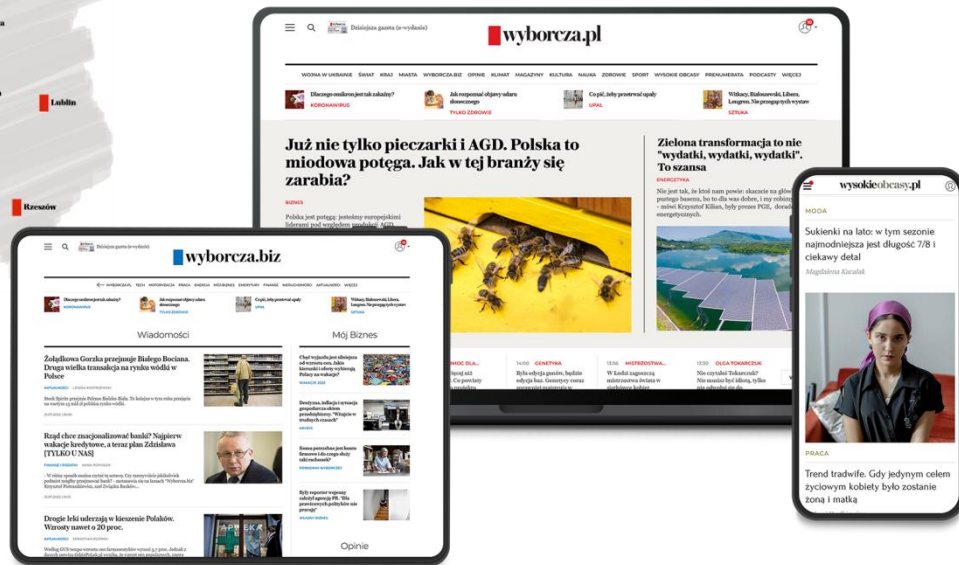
Lublin

Rzeszów

Dzisiejsza gazeta (e-wydanie)

wyborcza.pl

WOJNA W UKRAINIE ŚWIAT KRAJ MIASTA WYBORCZA.BIZ OPINIE KLIMAT MAGAZYNY KULTURA NAUKA ZDROWIE SPORT WYSOKIE OBCASY PRENUMERATA PODCASTY WIĘCEJ

Dlaczego omikron jest tak zakaźny?
KORONAWIRUS

Jak rozpoznać objawy udaru słonecznego
TYLKO ZDROWIE

Co pić, żeby przetrwać upały
UPAŁ

Witkacy, Białoszewski, Libera, Lengren. Nie przegap tych wystaw
SZTUKA

Już nie tylko pieczarki i AGD. Polska to miodowa potęga. Jak w tej branży się zarabia?

BIZNES

Polska jest potęgą: jesteśmy europejskim liderem pod względem produkcji AGD

Zielona transformacja to nie "wydatki, wydatki, wydatki". To szansa

ENERGETYKA

Nie jest tak, że ktoś nam powie: skaczcie na głęboką wodę do pustego basenu, bo to dla was dobre, i my robimy - mówi Krzysztof Kilian, były prezes PGE, doradca energetycznych.

14:00 GENETYKA
Była sobie gatunek, będzie była baz. Genetycy oraz

13:50 MISTRZOSTWA...
W Łodzi zagoszczą mistrzostwa świata w

13:50 OLGA TOKARCZUK
Nie czytałeś Tokarczuk? Nie musisz być idiotą, tylko

Dzisiejsza gazeta (e-wydanie)

wyborcza.biz

WYBORCZA.PL TECH MOTORYZACJA PRACA ENERGIA MÓJ BIZNES EMERYTURY FINANSE NIERUCHOMOŚCI AKTUALNOŚCI WIĘCEJ

Wiadomości

Żołądkowa Gorzka przejmuje Białego Bociana. Druga wielka transakcja na rynku wódki w Polsce

Rząd chce znacjonalizować banki? Najpierw wakacje kredytowe, a teraz plan Zdzisława [TYLKO U NAS]

Drogie leki uderzają w kieszenie Polaków. Wzrosty nawet o 20 proc.

Mój Biznes

Opinie

wysokieobcasy.pl

MODA

Sukienki na lato: w tym sezonie najmodniejsza jest długość 7/8 i ciekawy detal

Magdalena Kaczak

PRACA

Trend tradwife. Gdy jedynym celem życiowym kobiety było zostanie żoną i matką